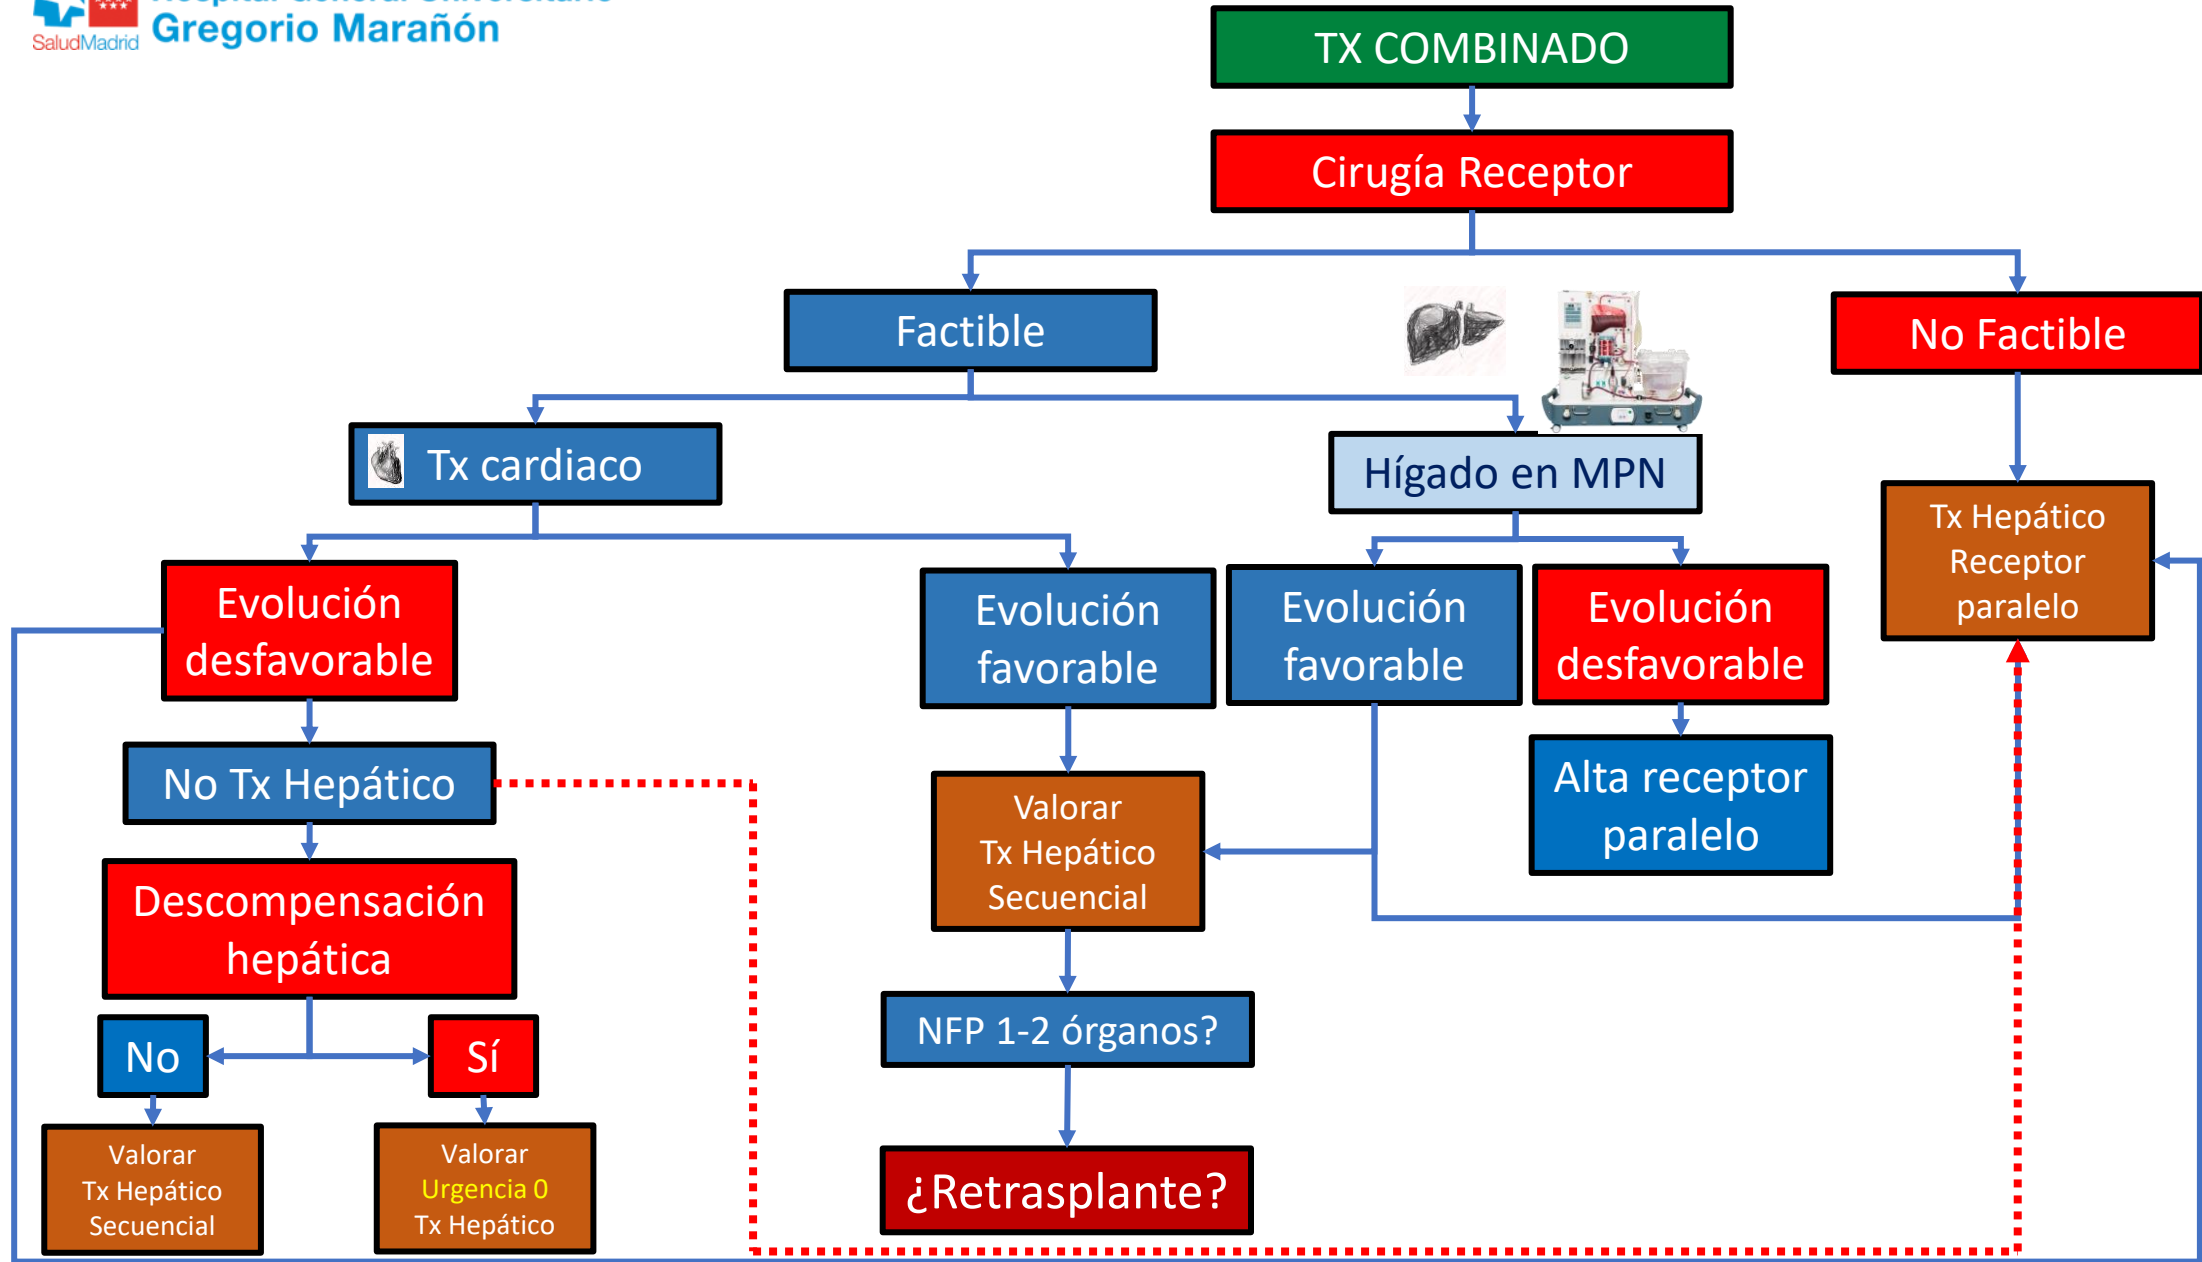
SaludMadrid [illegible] Gregorio Marañón

TX COMBINADO

Cirugía Receptor

Factible

No Factible

Tx cardiaco

Hígado en MPN

Tx Hepático Receptor paralelo

Evolución desfavorable

Evolución favorable

Evolución favorable

Evolución desfavorable

Alta receptor paralelo

No Tx Hepático

Valorar Tx Hepático Secuencial

Descompensación hepática

NFP 1-2 órganos?

No

Sí

¿Retrasplante?

Valorar Tx Hepático Secuencial

Valorar Urgencia 0 Tx Hepático